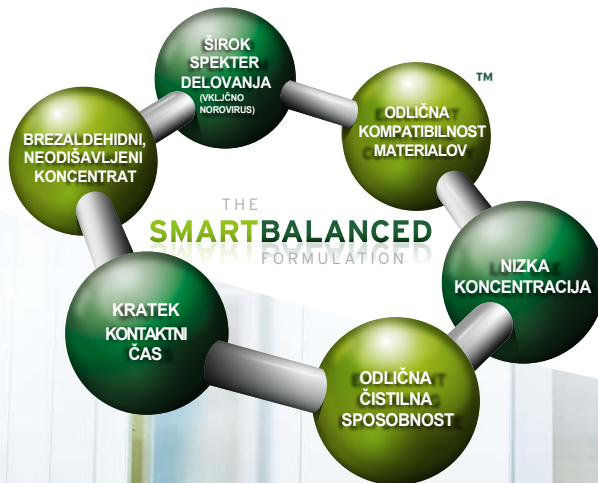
ŠIROK SPEKTER DELOVANJA
(VKLJUČNO NOROVIRUS)

™

ODLIČNA KOMPATIBILNOST MATERIALOV

BREZALDEHIDNI, NEODIŠAVLJENI KONCENTRAT

THE
SMARTBALANCED
FORMULATION

NIZKA KONCENTRACIJA

KRATEK KONTAKTNI ČAS

ODLIČNA ČISTILNA SPOSOBNOST